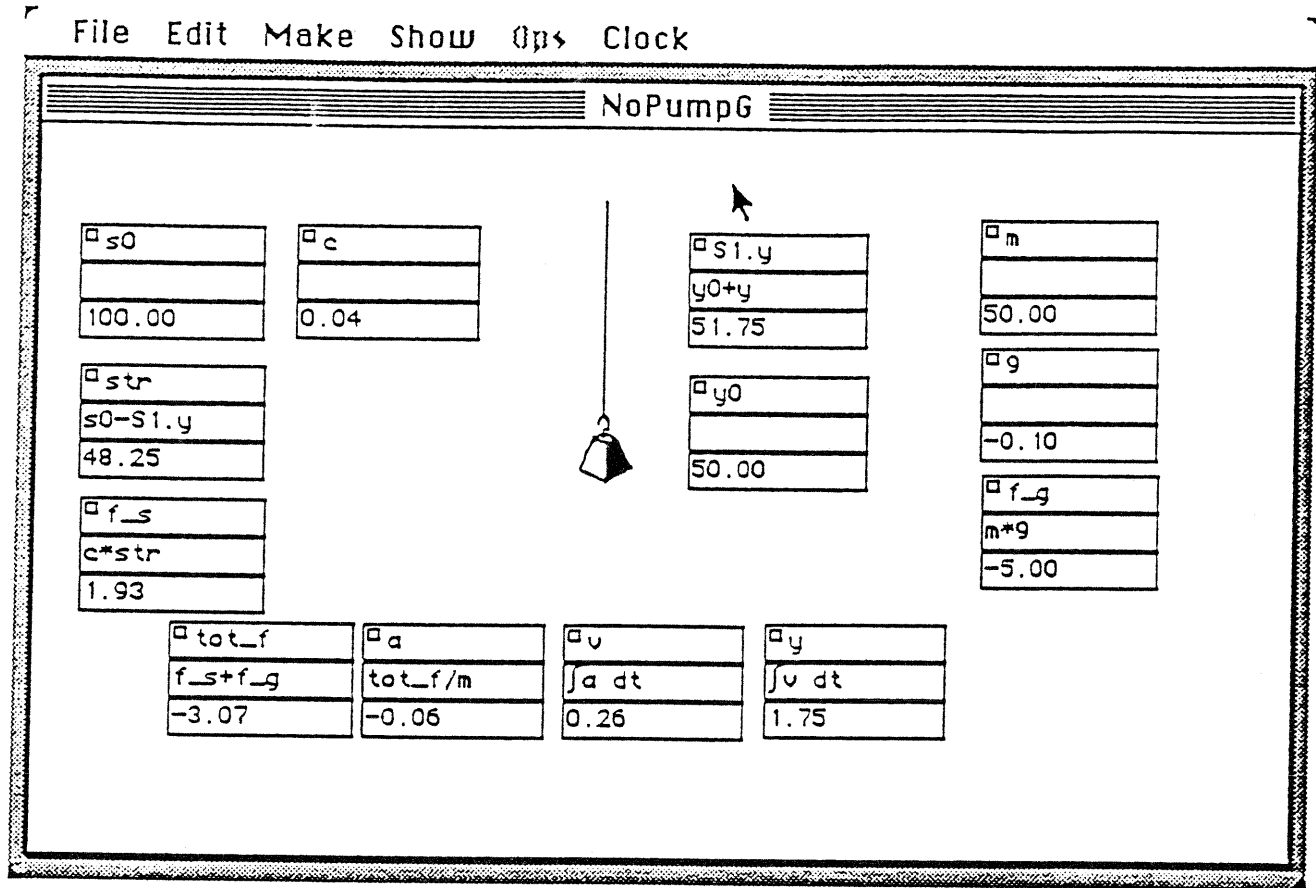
File Edit Make Show Ops Clock

NoPumpG

s0

100.00

c

0.04

S1.y
y0+y
51.75

m

50.00

str
s0-S1.y
48.25

y0

50.00

g

-0.10

f_s
c*str
1.93

f_g
m*g
-5.00

tot_f
f_s+f_g
-3.07

a
tot_f/m
-0.06

v
$\int$a dt
0.26

y
$\int$v dt
1.75